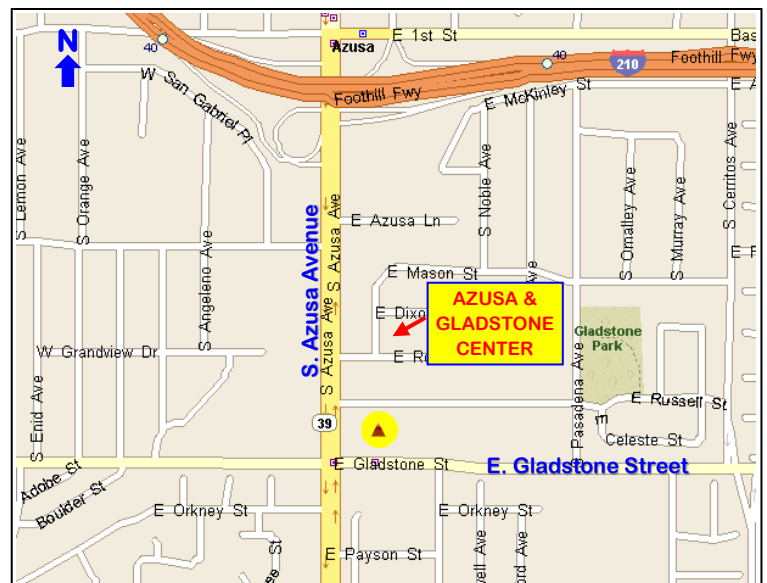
N
40
Azusa
E 1st St
Bas
40
210
Foothill Fwy
W San Gabriel Pl
Foothill Fwy
E McKinley St
E A
S Lemon Ave
S Orange Ave
S Noble Ave
S Omalley Ave
S Murray Ave
S Cerritos Ave
E Azusa Ln
S Azusa Ave
S. Azusa Avenue
S Angeleno Ave
E Mason St
E F
E Dixo
AZUSA & GLADSTONE CENTER
Gladstone Park
W Grandview Dr
S Azusa Ave
E R
S Enid Ave
S Pasadena Ave
E Russell St
39
Celeste Ct
Adobe St
E Gladstone St
E. Gladstone Street
Boulder St
E Orkney St
E Orkney St
E Payson St